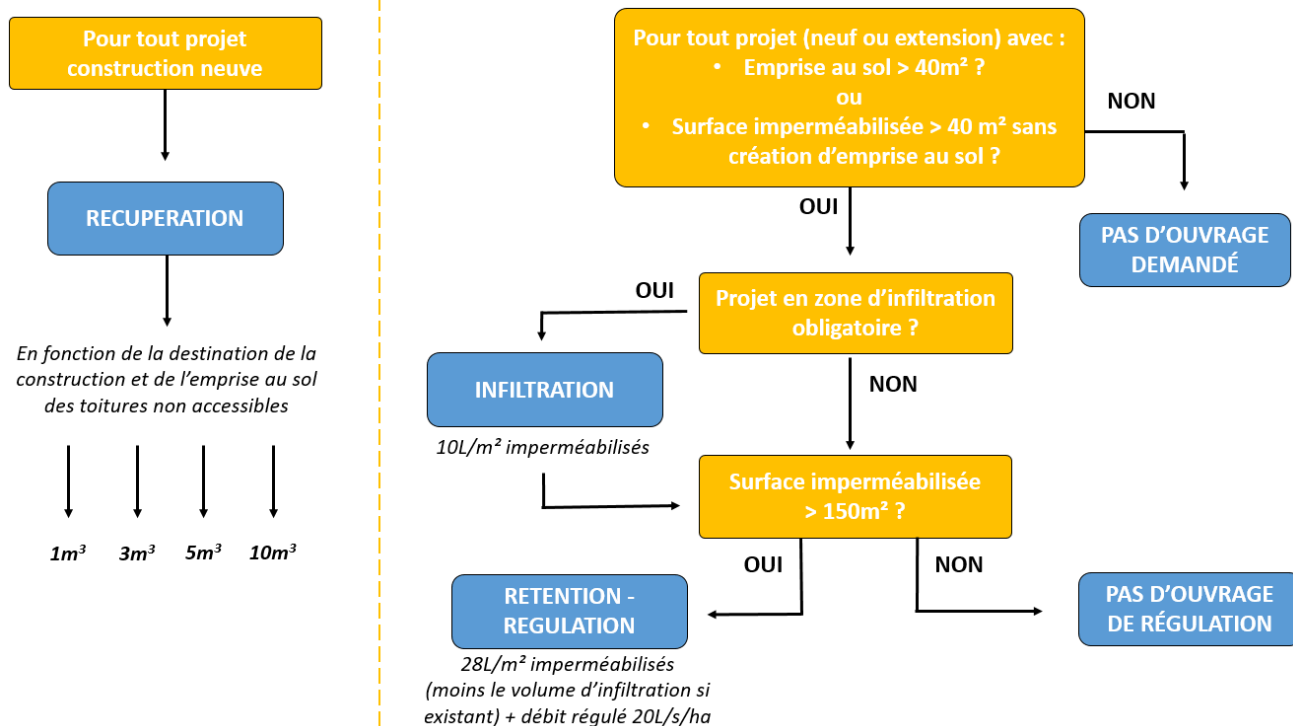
Pour tout projet construction neuve

RECUPERATION

En fonction de la destination de la construction et de l’emprise au sol des toitures non accessibles

$1m^3$ $3m^3$ $5m^3$ $10m^3$

Pour tout projet (neuf ou extension) avec :
• Emprise au sol > 40m² ?
ou
• Surface imperméabilisée > 40 m² sans création d’emprise au sol ?

NON

PAS D’OUVRAGE DEMANDÉ

OUI

Projet en zone d’infiltration obligatoire ?

OUI

INFILTRATION

10L/m² imperméabilisés

NON

Surface imperméabilisée > 150m² ?

OUI

NON

RETENTION - REGULATION

28L/m² imperméabilisés (moins le volume d’infiltration si existant) + débit régulé 20L/s/ha

PAS D’OUVRAGE DE RÉGULATION